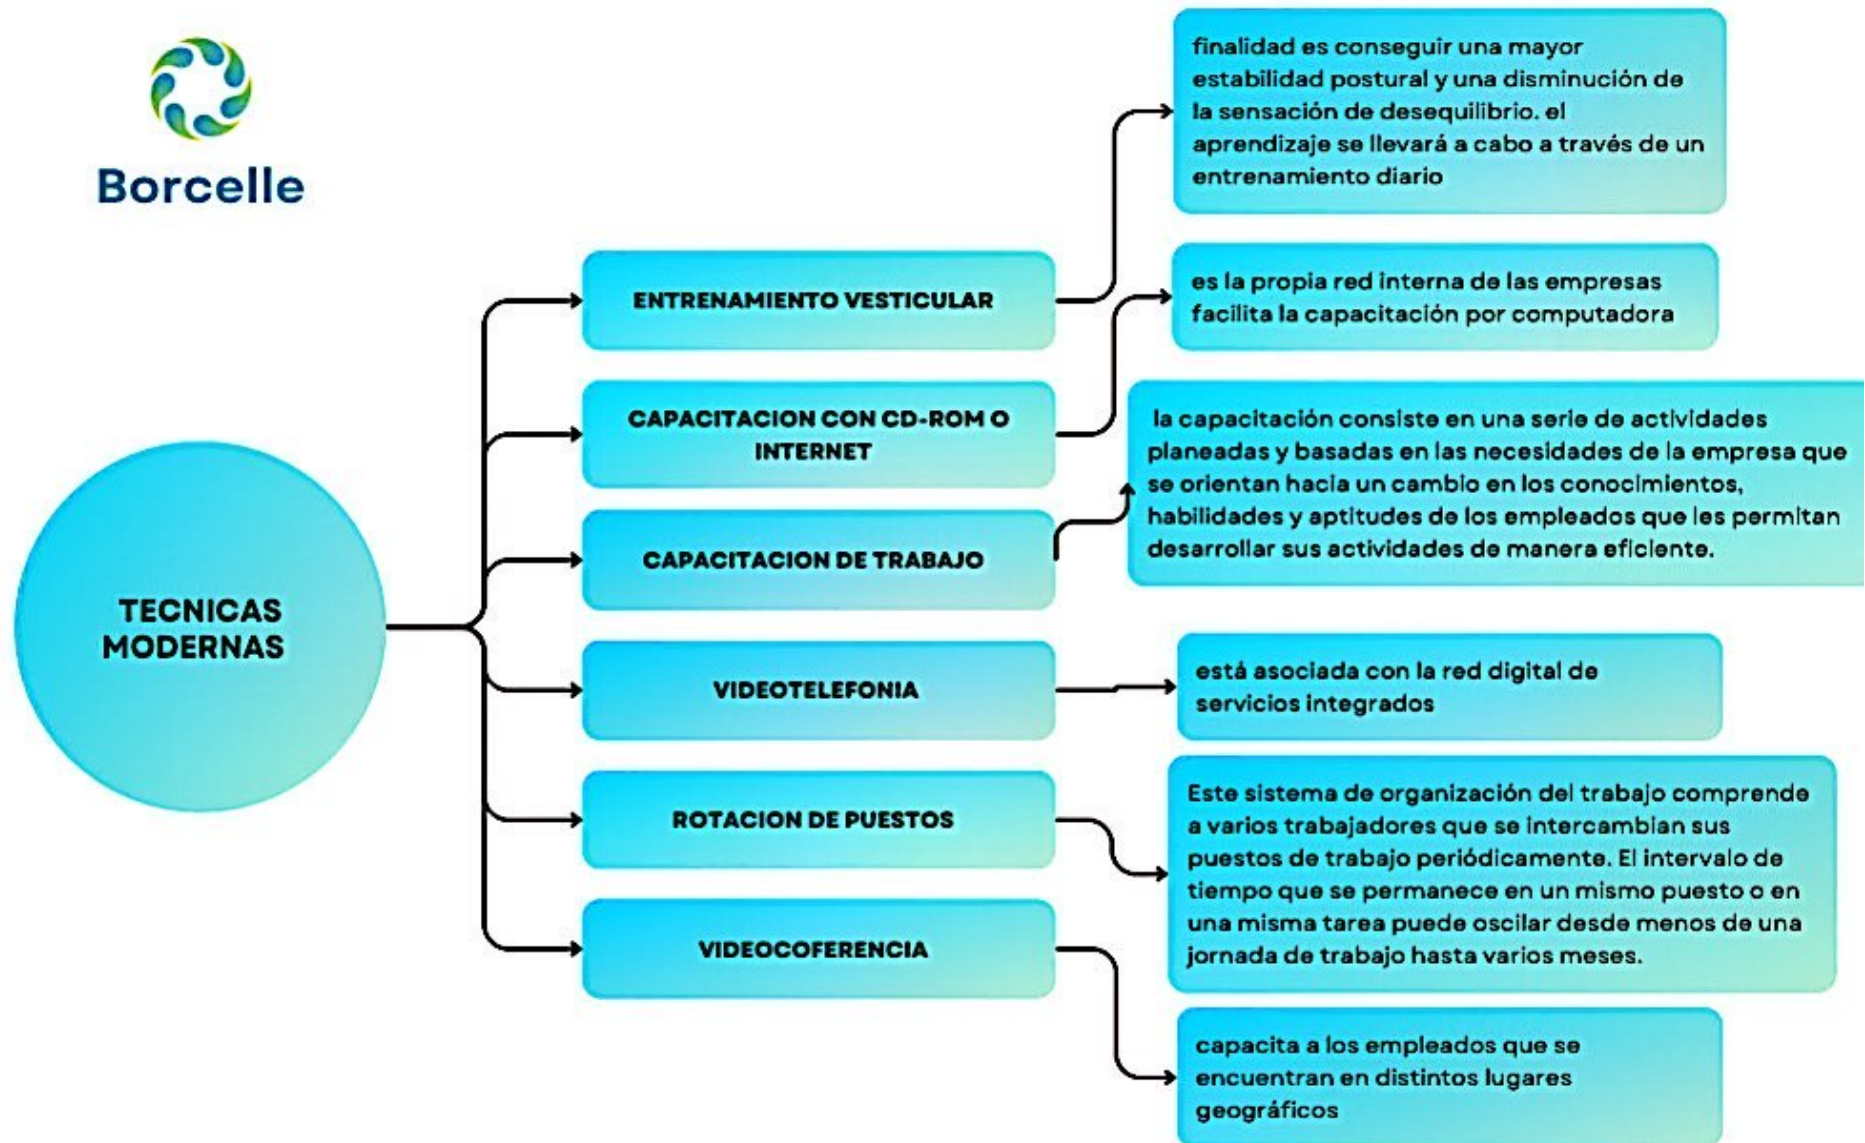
Borcelle

TECNICAS MODERNAS

ENTRENAMIENTO VESTICULAR

finalidad es conseguir una mayor estabilidad postural y una disminución de la sensación de desequilibrio. el aprendizaje se llevará a cabo a través de un entrenamiento diario

CAPACITACION CON CD-ROM O INTERNET

es la propia red interna de las empresas facilita la capacitación por computadora

CAPACITACION DE TRABAJO

la capacitación consiste en una serie de actividades planeadas y basadas en las necesidades de la empresa que se orientan hacia un cambio en los conocimientos, habilidades y aptitudes de los empleados que les permitan desarrollar sus actividades de manera eficiente.

VIDEOTELEFONIA

está asociada con la red digital de servicios integrados

ROTACION DE PUESTOS

Este sistema de organización del trabajo comprende a varios trabajadores que se intercambian sus puestos de trabajo periódicamente. El intervalo de tiempo que se permanece en un mismo puesto o en una misma tarea puede oscilar desde menos de una jornada de trabajo hasta varios meses.

VIDEOCOFERENCIA

capacita a los empleados que se encuentran en distintos lugares geográficos